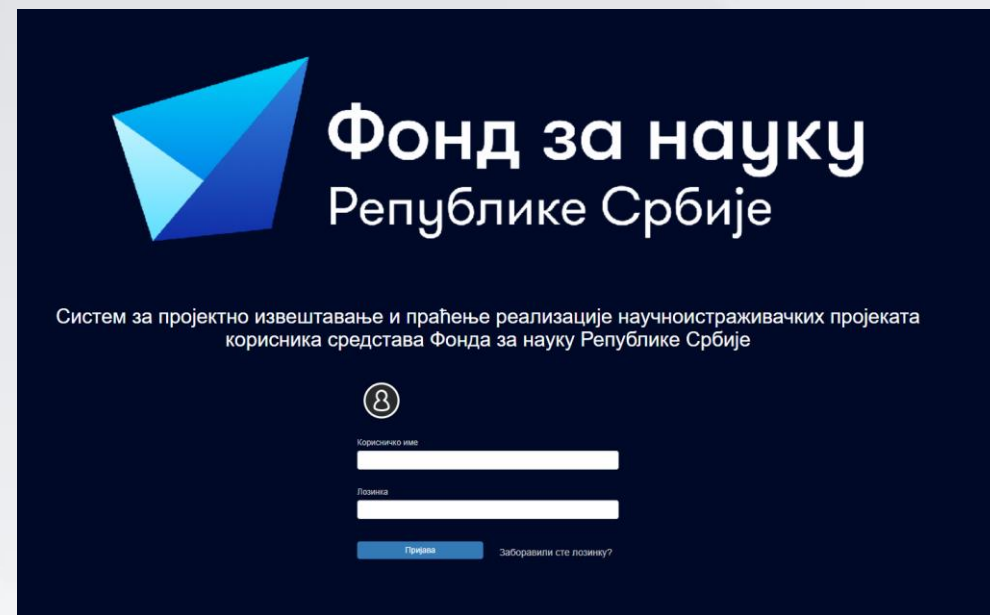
Фонд за науку
Републике Србије

Систем за пројектно извештавање и праћење реализације научноистраживачких пројеката корисника средстава Фонда за науку Републике Србије

Корисничко име

Лозинка

Пријава

Заборавили сте лозинку?